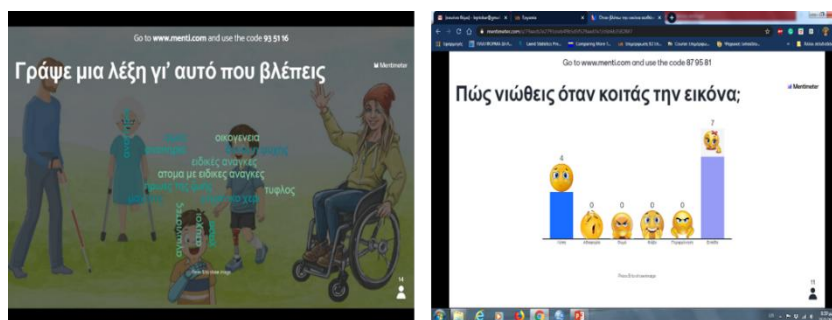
Go to www.menti.com and use the code 93 51 16

Γράψε μια λέξη γι' αυτό που βλέπεις

Mentimeter

οικογενεια

ειδικες αναγκες

ατομα με ειδικες αναγκες

τυφλος

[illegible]

14

Go to www.menti.com and use the code 87 95 81

Πώς νιώθεις όταν κοιτάς την εικόνα;

Mentimeter

4

0

0

0

0

7

11